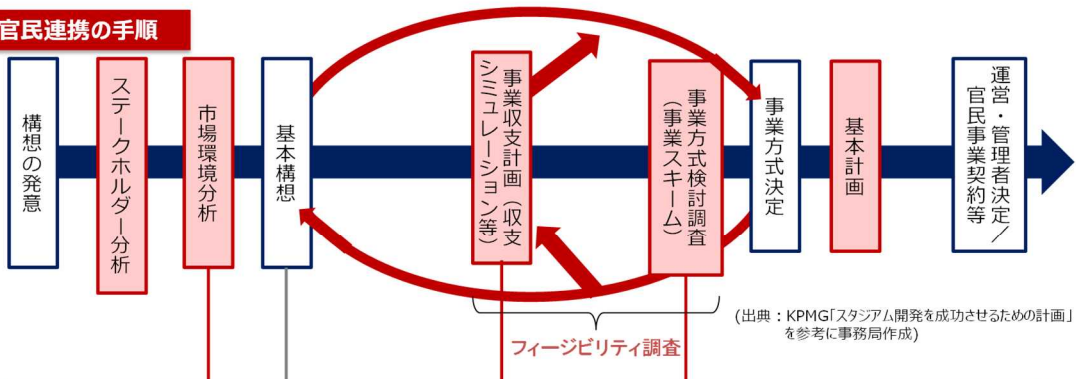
官民連携の手順

構想の発意

ステークホルダー分析

市場環境分析

基本構想

事業収支計画（収支シミュレーション等）

事業方式検討調査（事業スキーム）

事業方式決定

基本計画

運営・管理者決定／官民事業契約等

フィージビリティ調査

（出典：KPMG「スタジアム開発を成功させるための計画」を参考に事務局作成）